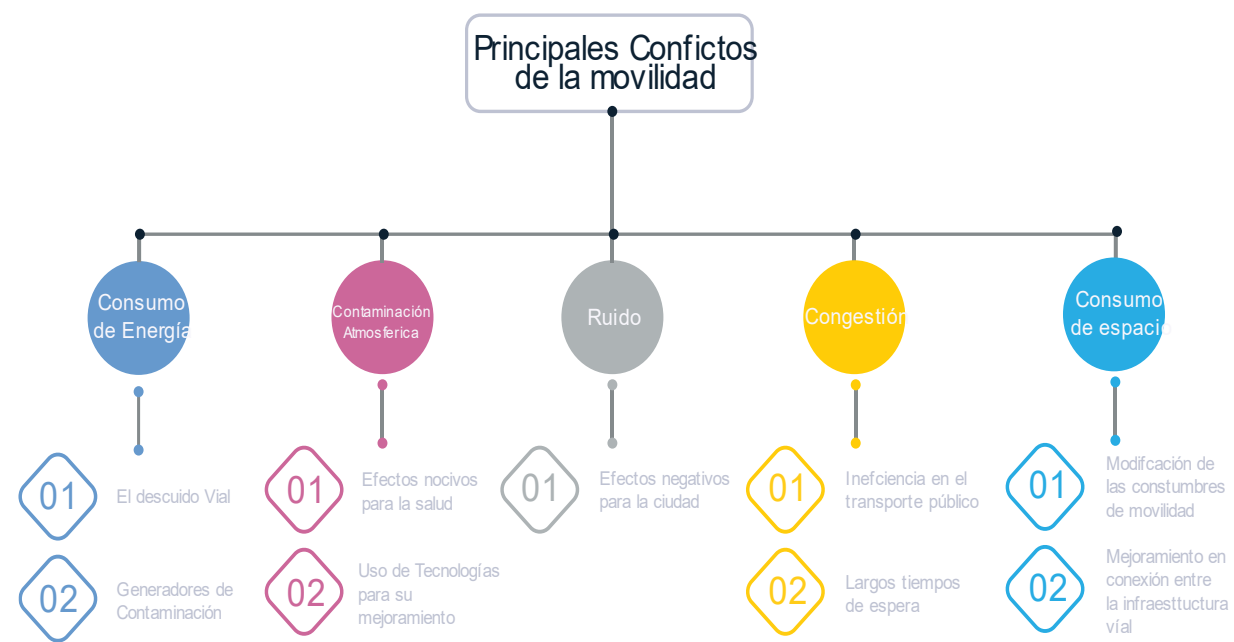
Principales Confictos de la movilidad

Consumo de Energía

01 El descuido Vial

02 Generadores de Contaminación

Contaminación Atmosferica

01 Efectos nocivos para la salud

02 Uso de Tecnologías para su mejoramiento

Ruido

01 Efectos negativos para la ciudad

Congestión

01 Inefciencia en el transporte público

02 Largos tiempos de espera

Consumo de espacio

01 Modifcación de las constumbres de movilidad

02 Mejoramiento en conexión entre la infraesttuctura vial